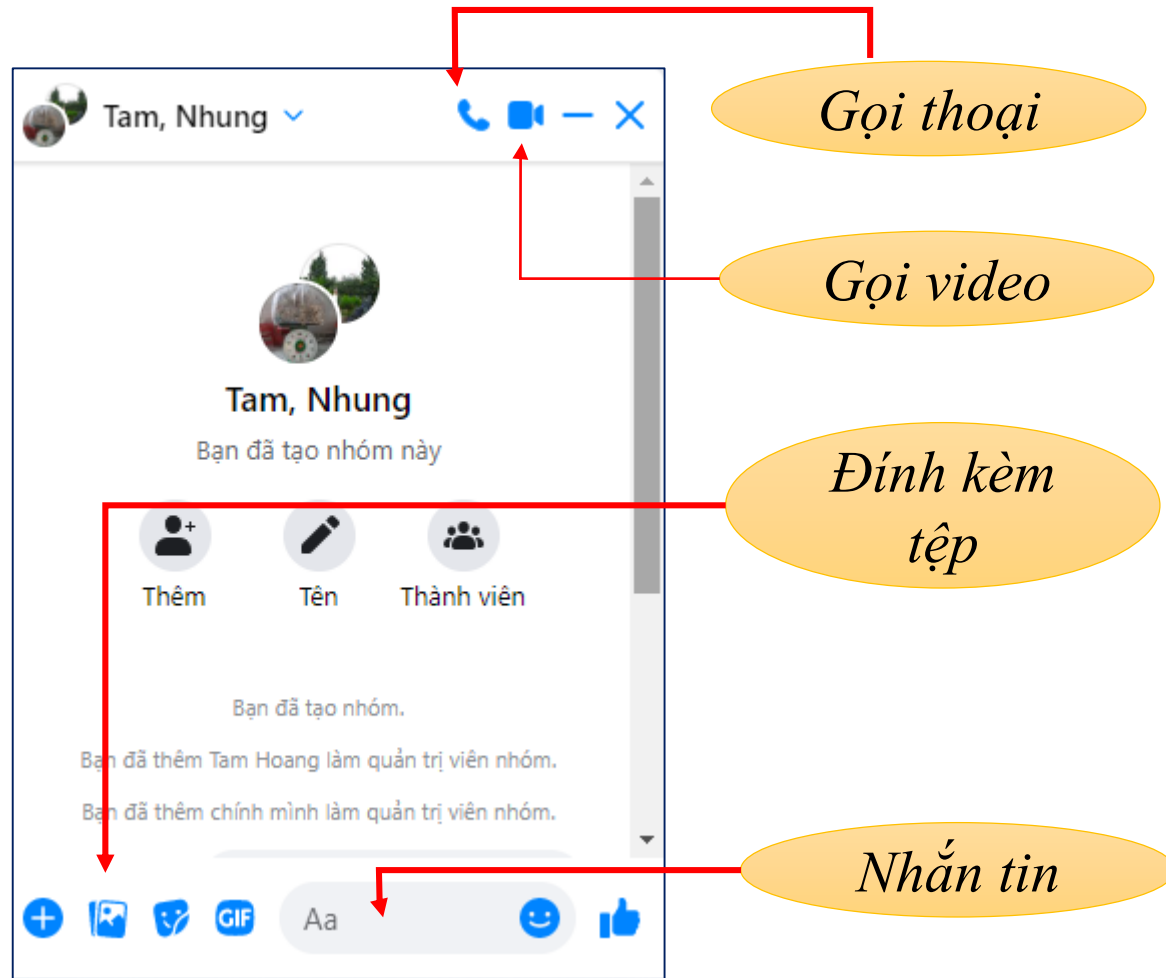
Tam, Nhung

Gọi thoại

Gọi video

Tam, Nhung

Bạn đã tạo nhóm này

Đính kèm tệp

Thêm

Tên

Thành viên

Bạn đã tạo nhóm.

Bạn đã thêm Tam Hoang làm quản trị viên nhóm.

Bạn đã thêm chính mình làm quản trị viên nhóm.

Nhắn tin

GIF

Aa